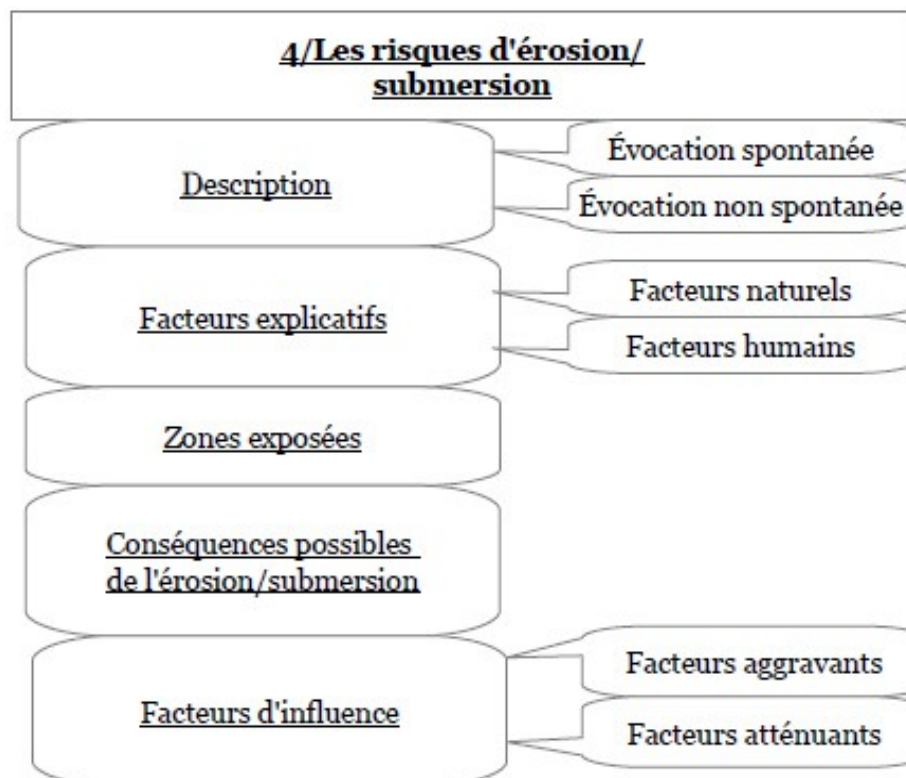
4/Les risques d'érosion/ submersion

Description

Évocation spontanée

Évocation non spontanée

Facteurs explicatifs

Facteurs naturels

Facteurs humains

Zones exposées

Conséquences possibles de l'érosion/submersion

Facteurs d'influence

Facteurs aggravants

Facteurs atténuants